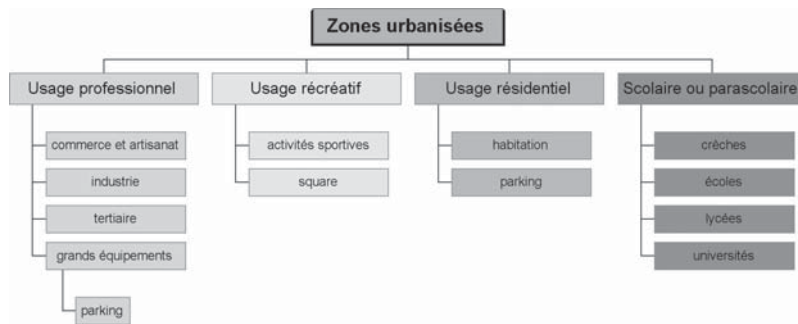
Zones urbanisées

Usage professionnel
commerce et artisanat
industrie
tertiaire
grands équipements
parking

Usage récréatif
activités sportives
square

Usage résidentiel
habitation
parking

Scolaire ou parascolaire
crèches
écoles
lycées
universités